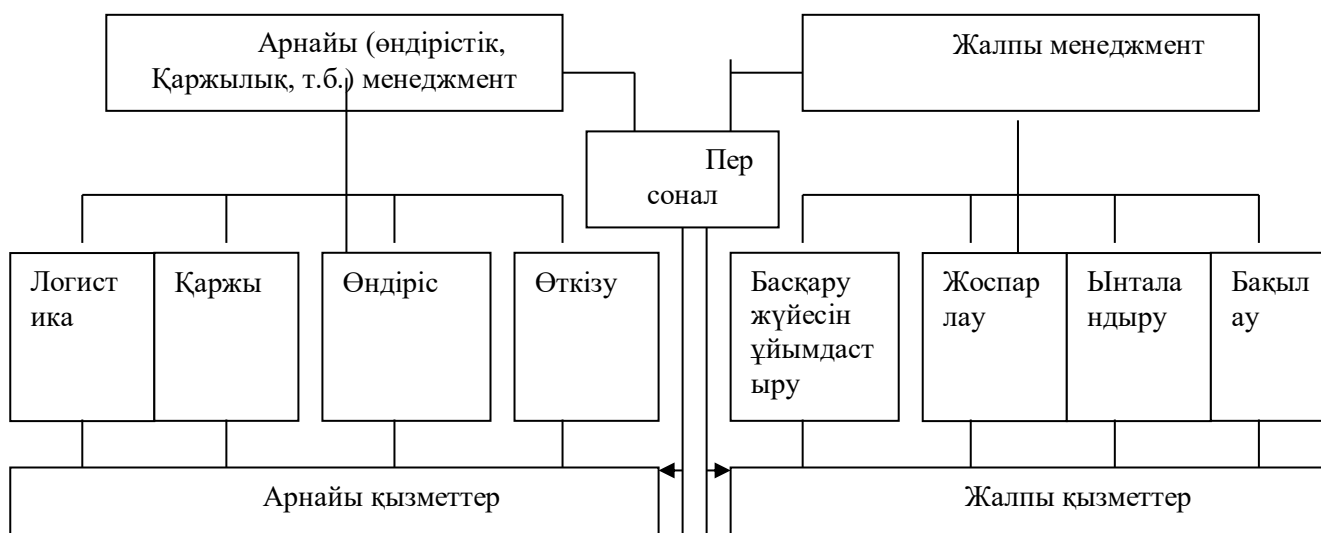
Арнайы (өндірістік, Қаржылық, т.б.) менеджмент

Жалпы менеджмент

Пер сонал

Логист ика

Қаржы

Өндіріс

Өткізу

Басқару жүйесін ұйымдаст ыру

Жоспар лау

Ынтала ндыру

Бақыл ау

Арнайы қызметтер

Жалпы қызметтер